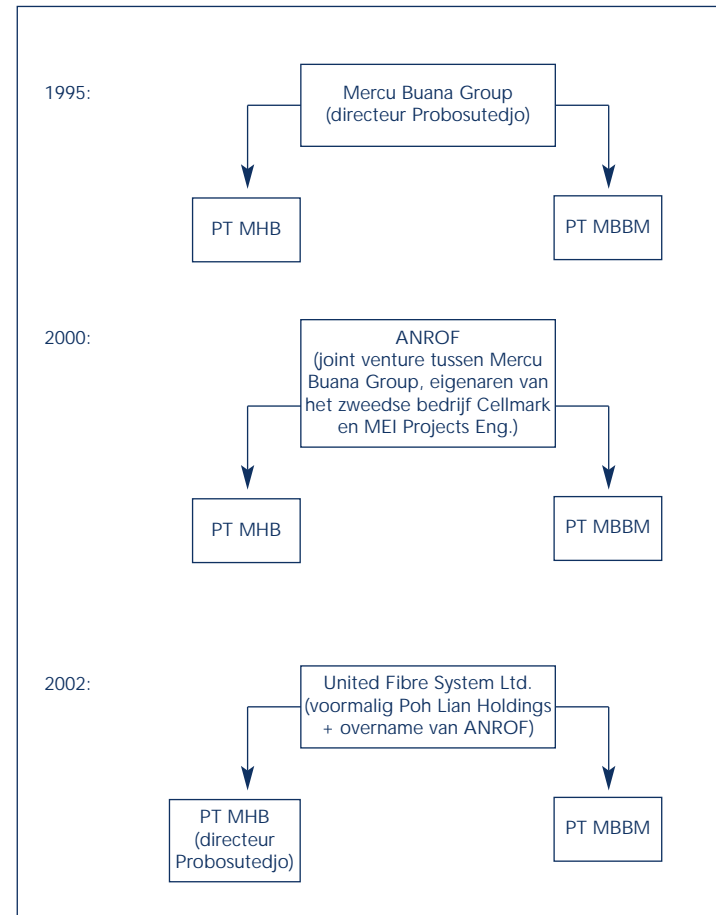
1995:

Mercu Buana Group (directeur Probosutedjo)

PT MHB

PT MBBM

2000:

ANROF (joint venture tussen Mercu Buana Group, eigenaren van het zweedse bedrijf Cellmark en MEI Projects Eng.)

PT MHB

PT MBBM

2002:

United Fibre System Ltd. (voormalig Poh Lian Holdings + overname van ANROF)

PT MHB (directeur Probosutedjo)

PT MBBM